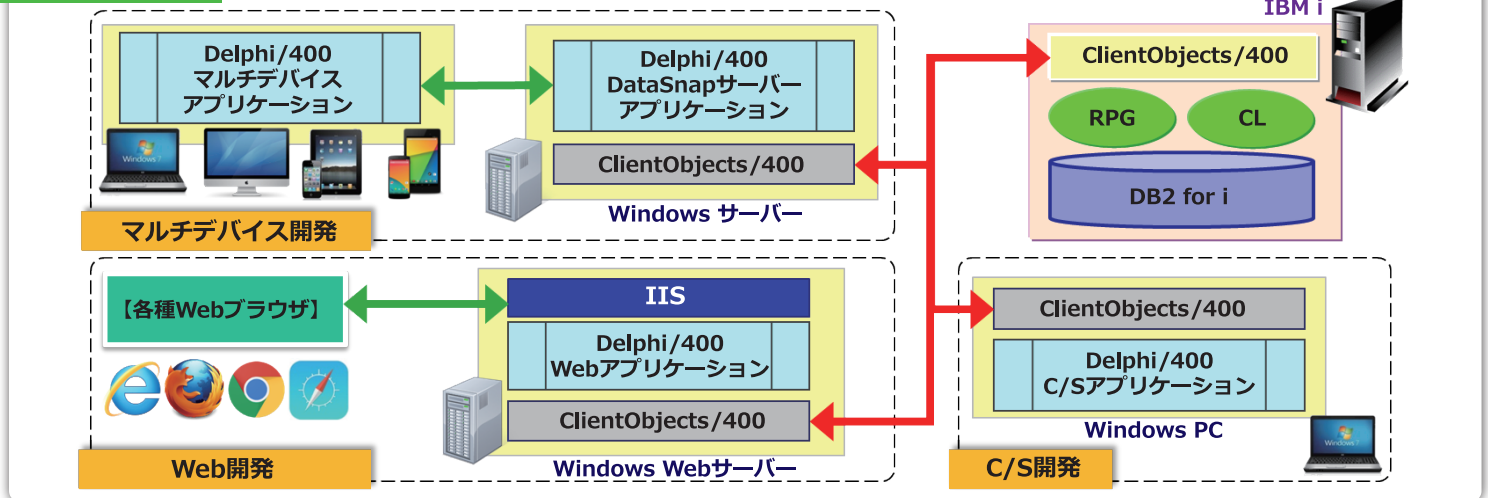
Delphi/400
マルチデバイス
アプリケーション

Delphi/400
DataSnapサーバー
アプリケーション

ClientObjects/400

Windows サーバー

マルチデバイス開発

IBM i

ClientObjects/400

RPG

CL

DB2 for i

【各種Webブラウザ】

IIS

Delphi/400
Webアプリケーション

ClientObjects/400

Windows Webサーバー

Web開発

ClientObjects/400

Delphi/400
C/Sアプリケーション

Windows PC

C/S開発